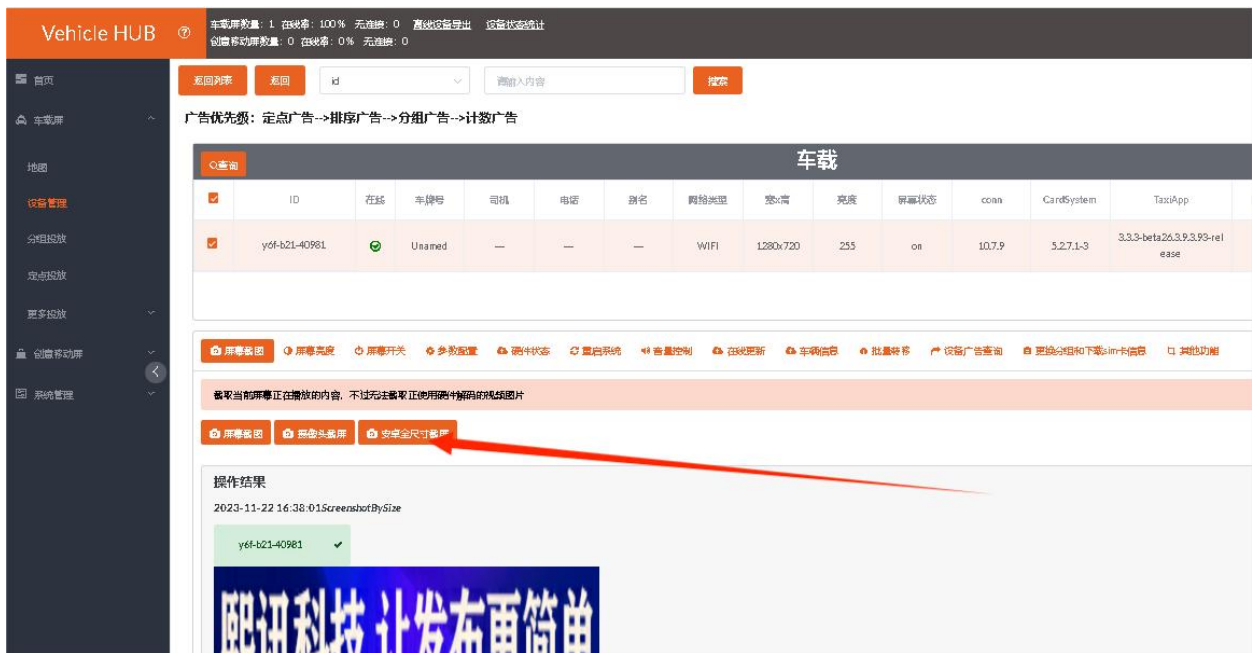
Vehicle HUB

车载屏数量：1 在线率：100% 无连接：0 高级设备导出 设备状态统计
创意移动屏数量：0 在线率：0% 无连接：0

首页
车载屏
地图
设备管理
分组投放
定点投放
更多投放
创意移动屏
系统管理

返回列表 返回 id 请输入内容 搜索

广告优先级：定点广告-->排序广告-->分组广告-->计数广告

Q查询 车载

| | ID | 在线 | 车牌号 | 司机 | 电话 | 别名 | 网络类型 | 宽x高 | 亮度 | 屏幕状态 | conn | CardSystem | TaxiApp |
|---|---|---|---|---|---|---|---|---|---|---|---|---|---|
| | y6f-b21-40981 | | Unamed | — | — | — | WIFI | 1280x720 | 255 | on | 10.7.9 | 5.2.7.1-3 | 3.3.3-beta26.3.9.3.93-release |

屏幕截图 屏幕亮度 屏幕开关 参数配置 硬件状态 重启系统 音量控制 在线更新 车辆信息 批量转移 设备广告查询 更换分组和下载sim卡信息 其他功能

截取当前屏幕正在播放的内容，不过无法截取正使用硬件解码的视频图片

屏幕截图 摄像头截屏 安卓全尺寸截屏

操作结果
2023-11-22 16:38:01ScreenshotBySize
y6f-b21-40981

熙讯科技 让发布更简单